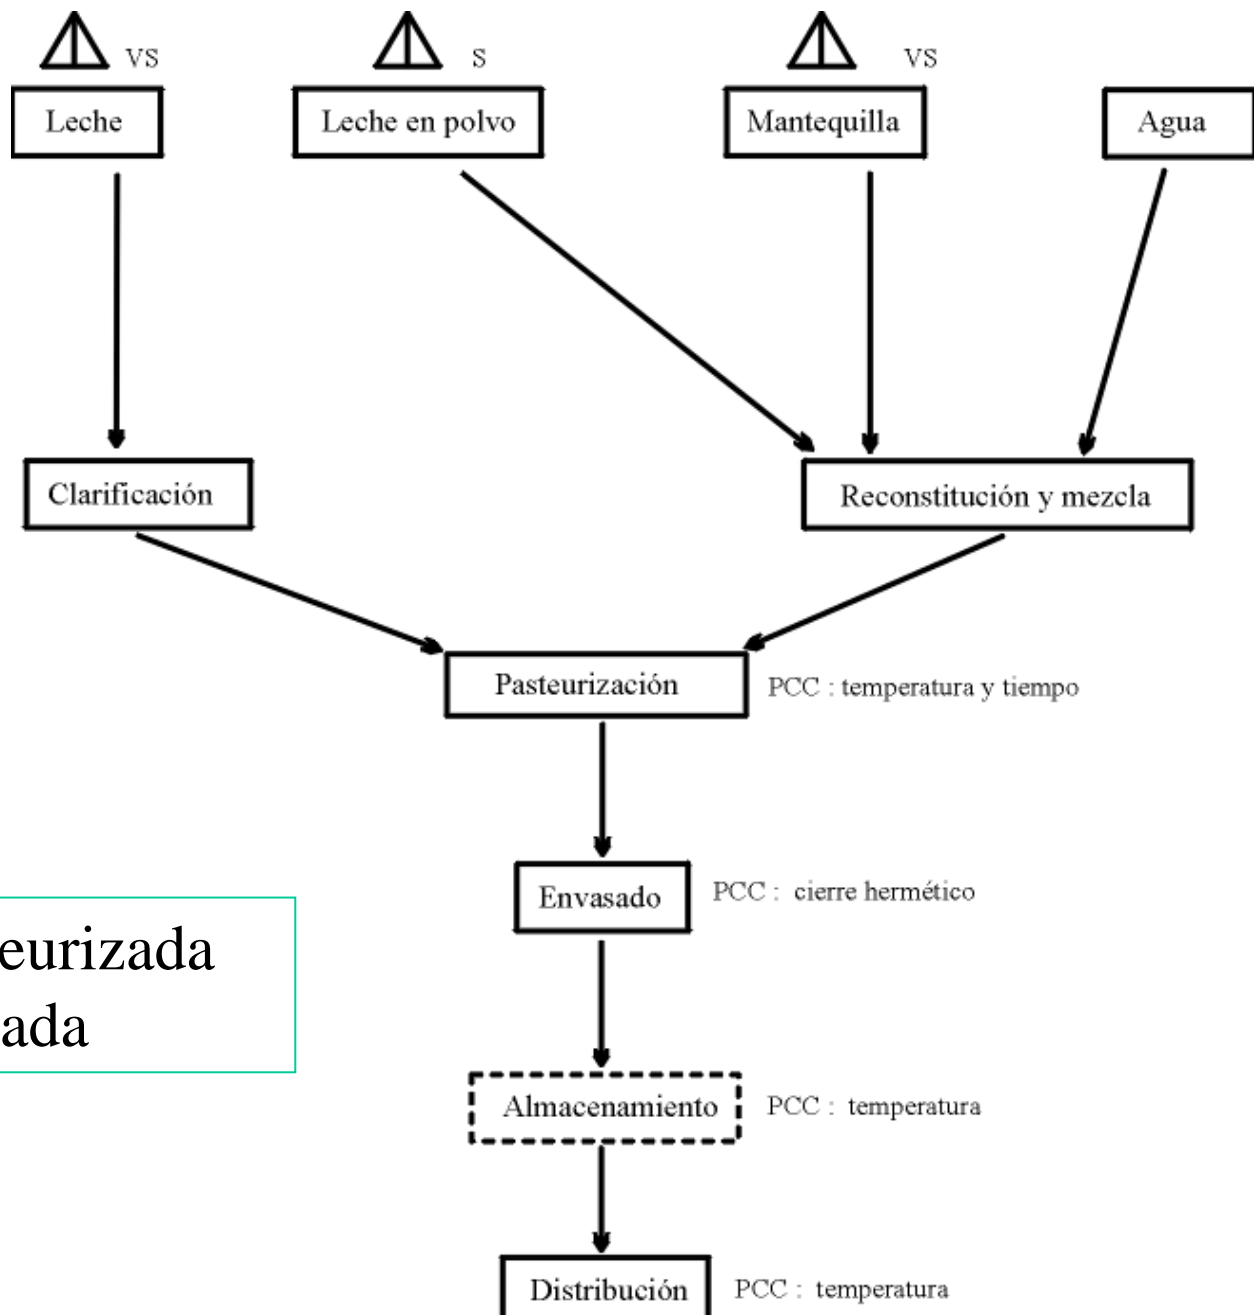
VS

Leche

S

Leche en polvo

VS

Mantequilla

Agua

Clarificación

Reconstitución y mezcla

Pasteurización

PCC : temperatura y tiempo

Envasado

PCC : cierre hermético

eurizada
ada

Almacenamiento

PCC : temperatura

Distribución

PCC : temperatura